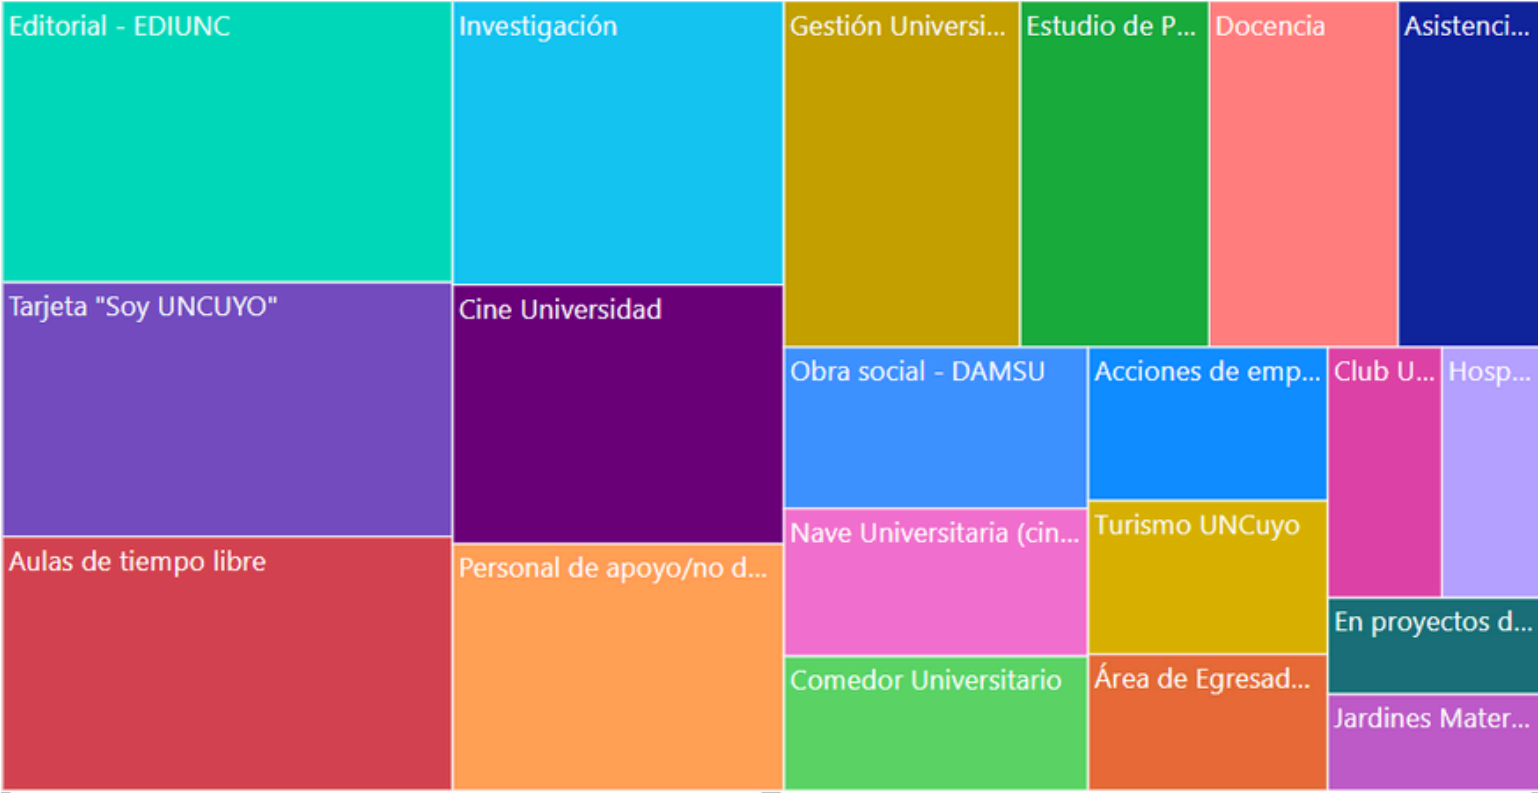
Editorial - EDIUNC

Tarjeta "Soy UNCUYO"

Aulas de tiempo libre

Investigación

Cine Universidad

Personal de apoyo/no d...

Gestión Universi...

Estudio de P...

Docencia

Asistenci...

Obra social - DAMSU

Nave Universitaria (cin...

Comedor Universitario

Acciones de emp...

Turismo UNCuyo

Área de Egresad...

Club U...

Hosp...

En proyectos d...

Jardines Mater...